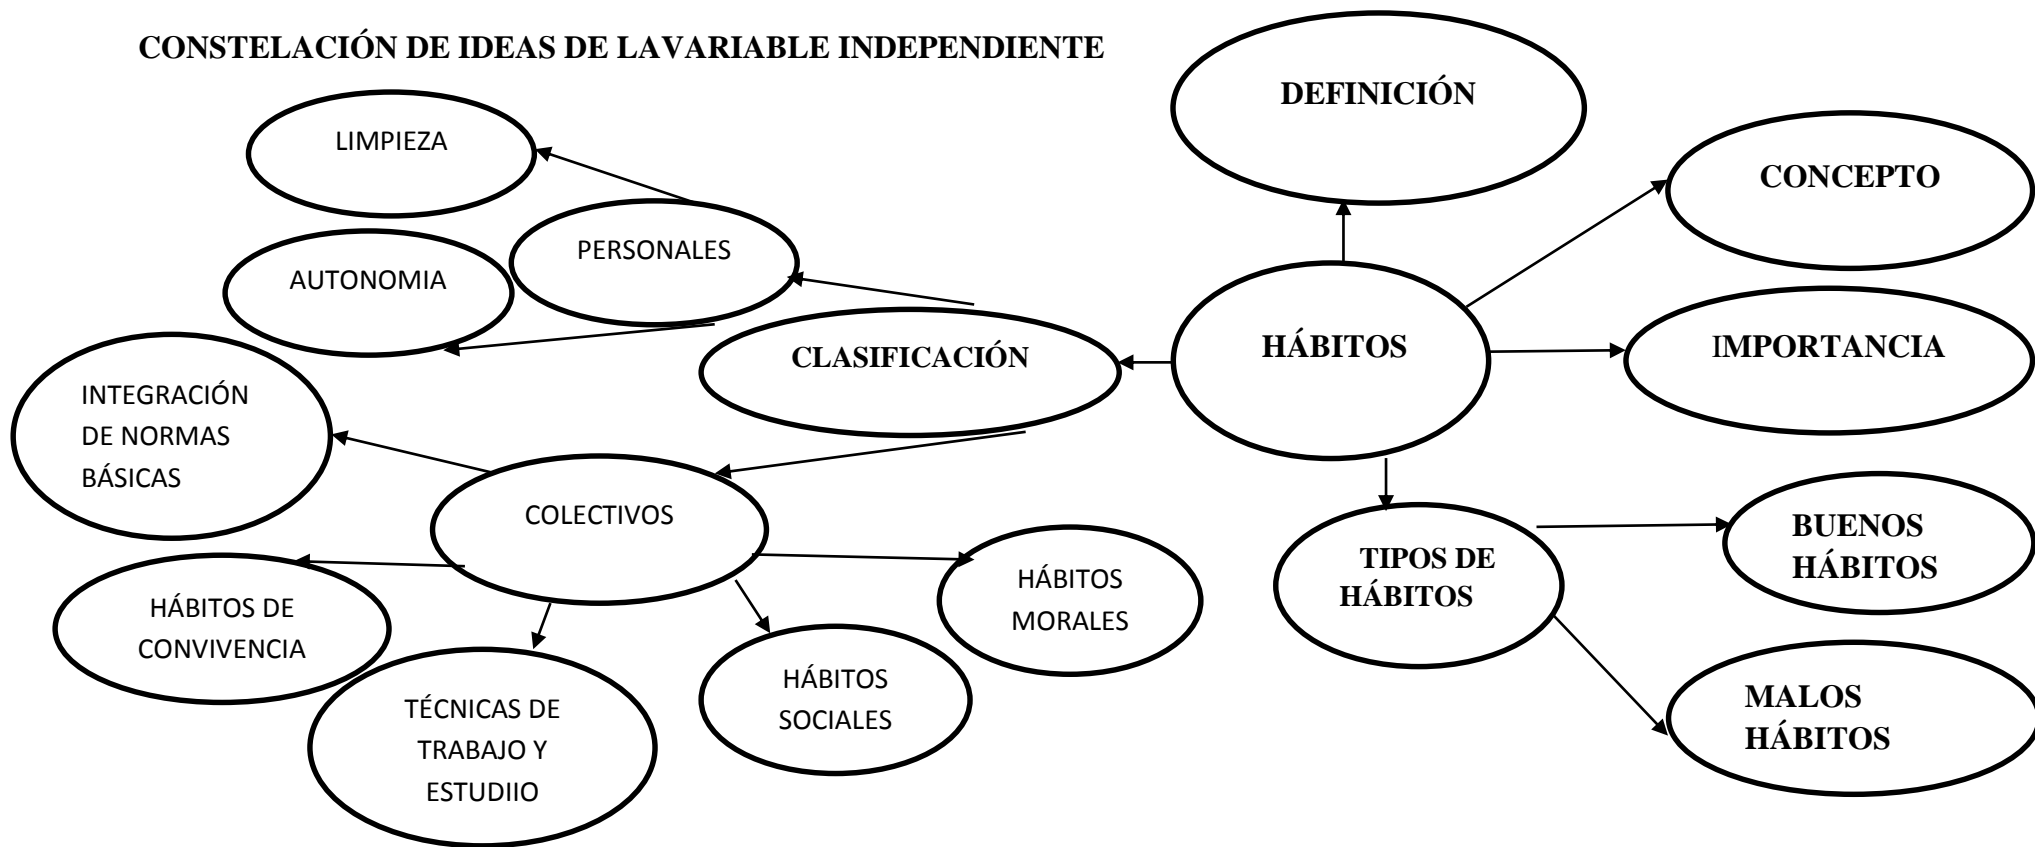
CONSTELACIÓN DE IDEAS DE LAVARIABLE INDEPENDIENTE

HÁBITOS

DEFINICIÓN

CONCEPTO

IMPORTANCIA

TIPOS DE HÁBITOS

BUENOS HÁBITOS

MALOS HÁBITOS

CLASIFICACIÓN

PERSONALES

LIMPIEZA

AUTONOMIA

COLECTIVOS

INTEGRACIÓN DE NORMAS BÁSICAS

HÁBITOS DE CONVIVENCIA

TÉCNICAS DE TRABAJO Y ESTUDIIO

HÁBITOS SOCIALES

HÁBITOS MORALES